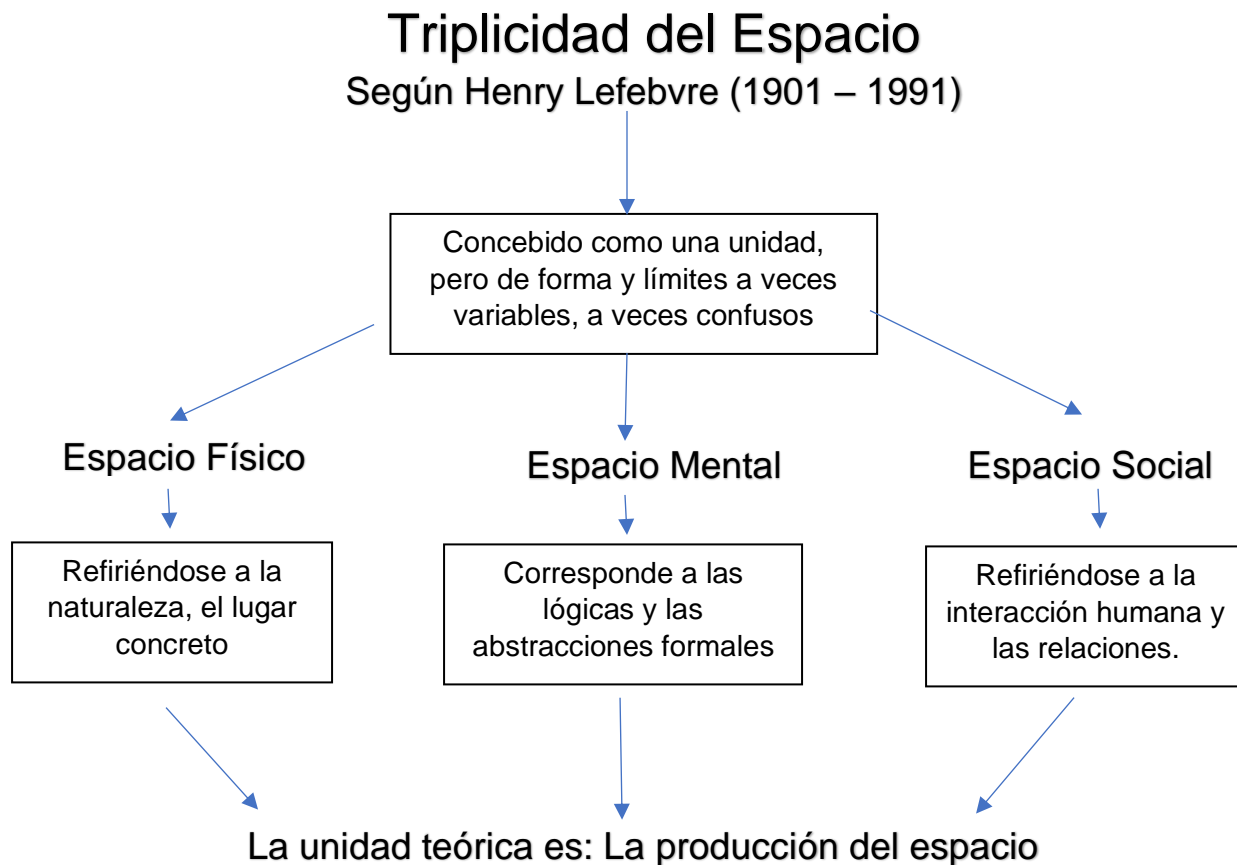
Triplicidad del Espacio

Según Henry Lefebvre (1901 – 1991)

Concebido como una unidad, pero de forma y límites a veces variables, a veces confusos

Espacio Físico

Refiriéndose a la naturaleza, el lugar concreto

Espacio Mental

Corresponde a las lógicas y las abstracciones formales

Espacio Social

Refiriéndose a la interacción humana y las relaciones.

La unidad teórica es: La producción del espacio